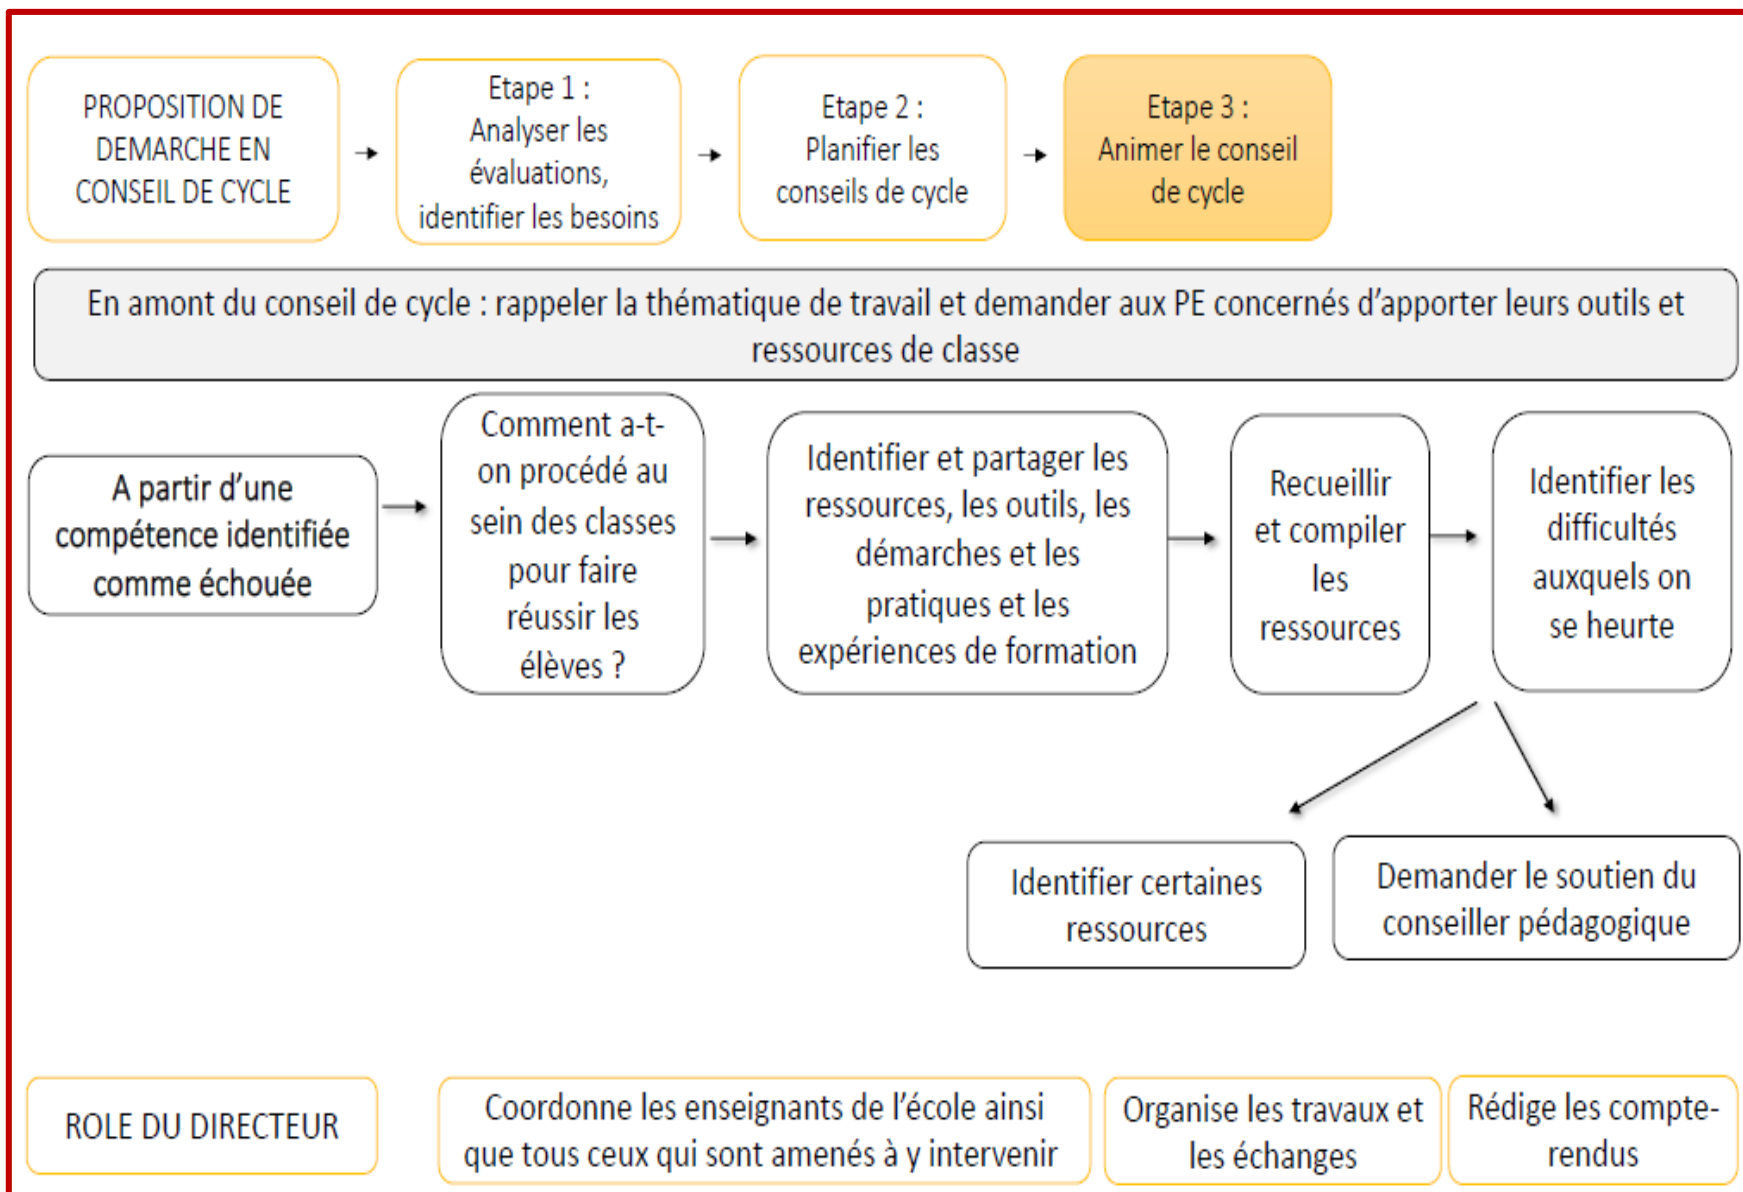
PROPOSITION DE DEMARCHE EN CONSEIL DE CYCLE

Etape 1 : Analyser les évaluations, identifier les besoins

Etape 2 : Planifier les conseils de cycle

Etape 3 : Animer le conseil de cycle

En amont du conseil de cycle : rappeler la thématique de travail et demander aux PE concernés d'apporter leurs outils et ressources de classe

A partir d'une compétence identifiée comme échouée

Comment a-t-on procédé au sein des classes pour faire réussir les élèves ?

Identifier et partager les ressources, les outils, les démarches et les pratiques et les expériences de formation

Recueillir et compiler les ressources

Identifier les difficultés auxquels on se heurte

Identifier certaines ressources

Demander le soutien du conseiller pédagogique

ROLE DU DIRECTEUR

Coordonne les enseignants de l'école ainsi que tous ceux qui sont amenés à y intervenir

Organise les travaux et les échanges

Rédige les compte-rendus